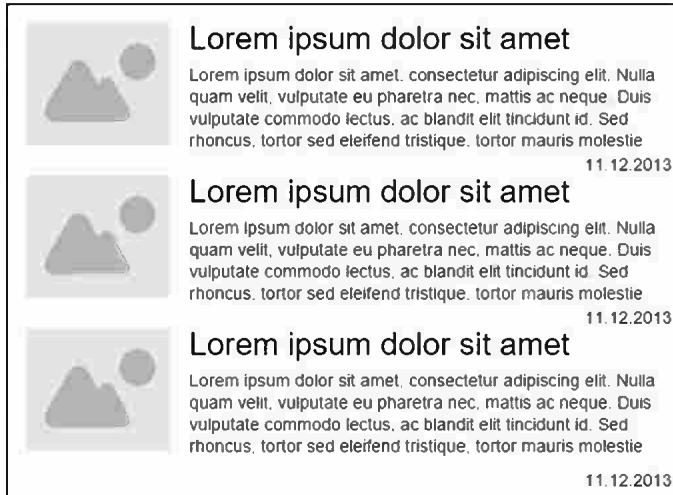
Lorem ipsum dolor sit amet

Lorem ipsum dolor sit amet, consectetur adipiscing elit. Nulla quam velit, vulputate eu pharetra nec, mattis ac neque. Duis vulputate commodo lectus, ac blandit elit tincidunt id. Sed rhoncus, tortor sed eleifend tristique, tortor mauris molestie

11.12.2013

Lorem ipsum dolor sit amet

Lorem ipsum dolor sit amet, consectetur adipiscing elit. Nulla quam velit, vulputate eu pharetra nec, mattis ac neque. Duis vulputate commodo lectus, ac blandit elit tincidunt id. Sed rhoncus, tortor sed eleifend tristique, tortor mauris molestie

11.12.2013

Lorem ipsum dolor sit amet

Lorem ipsum dolor sit amet, consectetur adipiscing elit. Nulla quam velit, vulputate eu pharetra nec, mattis ac neque. Duis vulputate commodo lectus, ac blandit elit tincidunt id. Sed rhoncus, tortor sed eleifend tristique, tortor mauris molestie

11.12.2013